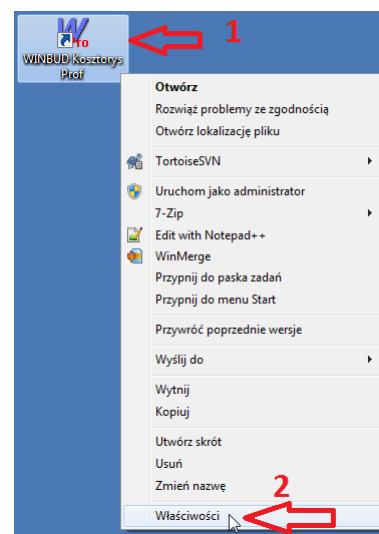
WINBUD Kosztorys Prof

1

Otwórz
Rozwiąż problemy ze zgodnością
Otwórz lokalizację pliku
TortoiseSVN
Uruchom jako administrator
7-Zip
Edit with Notepad++
WinMerge
Przypnij do paska zadań
Przypnij do menu Start
Przywróć poprzednie wersje
Wyślij do
Wytnij
Kopiuj
Utwórz skrót
Usuń
Zmień nazwę
Właściwości

2